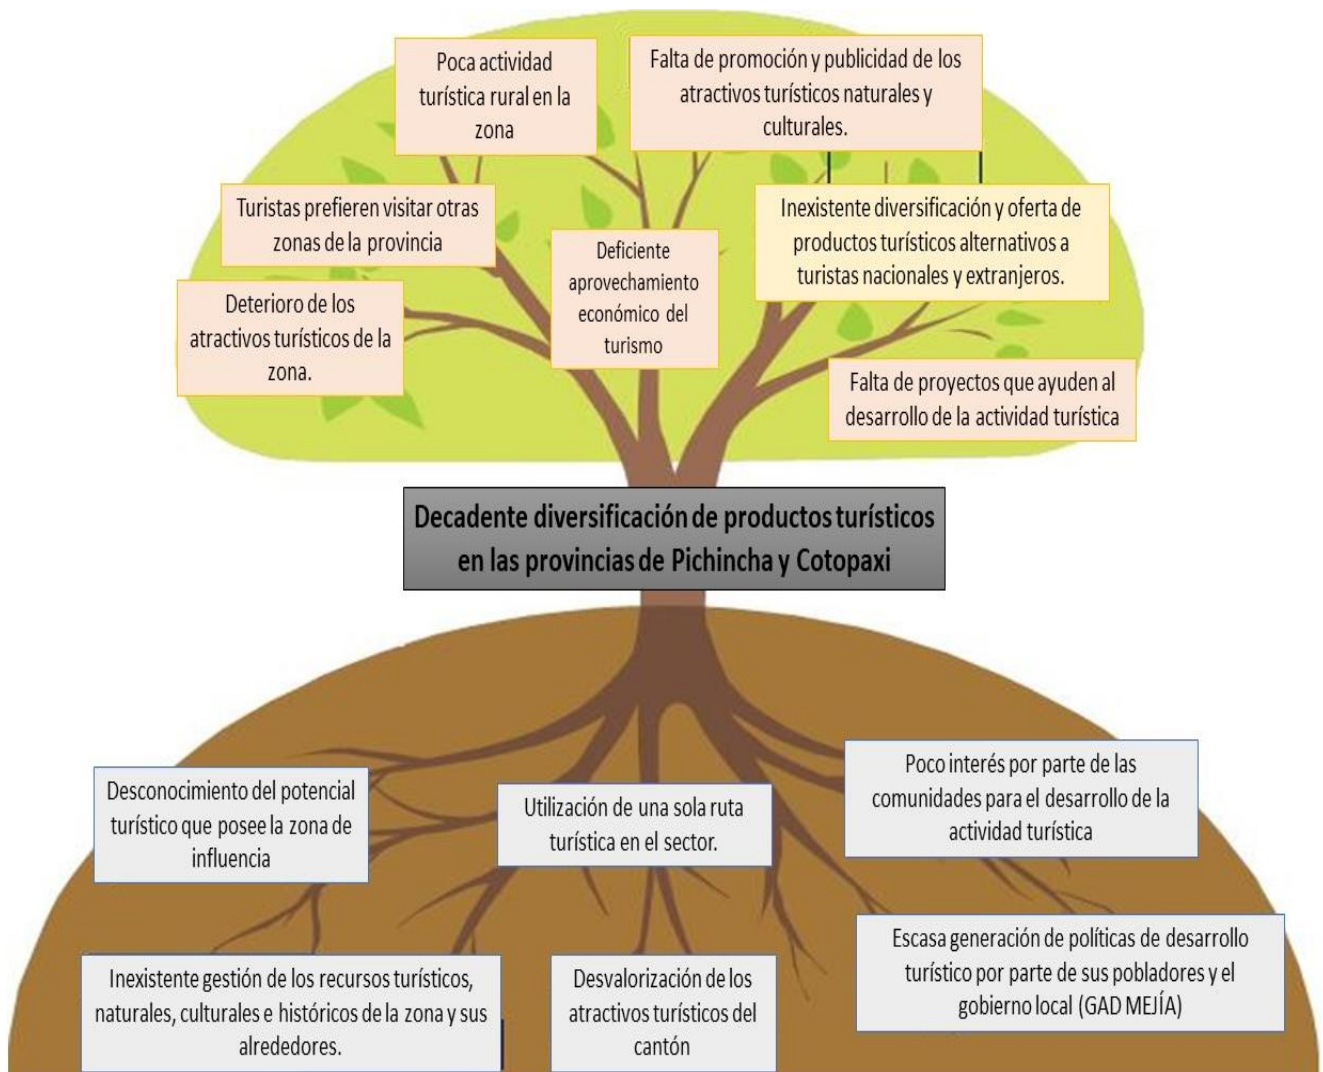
Poca actividad turística rural en la zona

Falta de promoción y publicidad de los atractivos turísticos naturales y culturales.

Turistas prefieren visitar otras zonas de la provincia

Deficiente aprovechamiento económico del turismo

Inexistente diversificación y oferta de productos turísticos alternativos a turistas nacionales y extranjeros.

Deterioro de los atractivos turísticos de la zona.

Falta de proyectos que ayuden al desarrollo de la actividad turística

Decadente diversificación de productos turísticos en las provincias de Pichincha y Cotopaxi

Desconocimiento del potencial turístico que posee la zona de influencia

Utilización de una sola ruta turística en el sector.

Poco interés por parte de las comunidades para el desarrollo de la actividad turística

Escasa generación de políticas de desarrollo turístico por parte de sus pobladores y el gobierno local (GAD MEJÍA)

Inexistente gestión de los recursos turísticos, naturales, culturales e históricos de la zona y sus alrededores.

Desvalorización de los atractivos turísticos del cantón